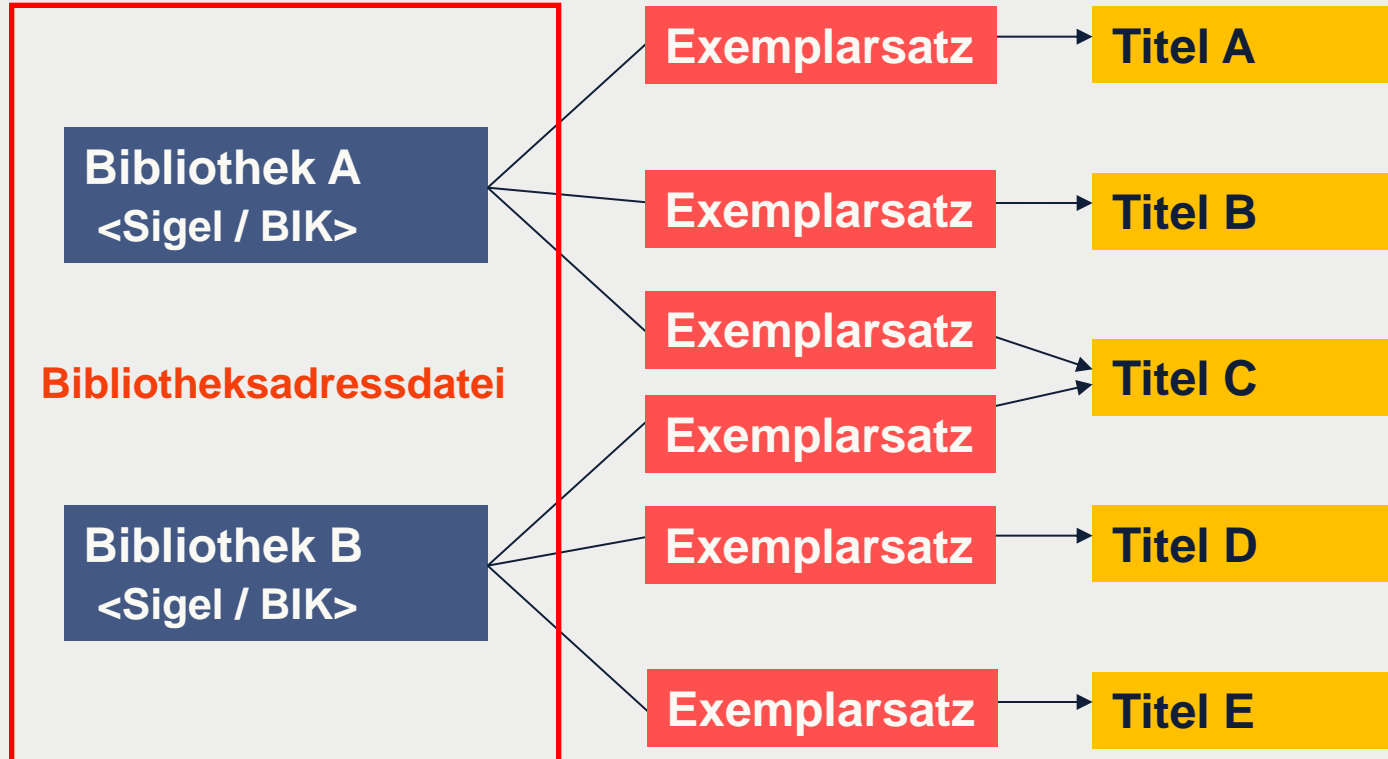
Bibliothek A
<Sigel / BIK>

Bibliotheksadressdatei

Bibliothek B
<Sigel / BIK>

Exemplarsatz
Titel A

Exemplarsatz
Titel B

Exemplarsatz
Exemplarsatz
Titel C

Exemplarsatz
Titel D

Exemplarsatz
Titel E